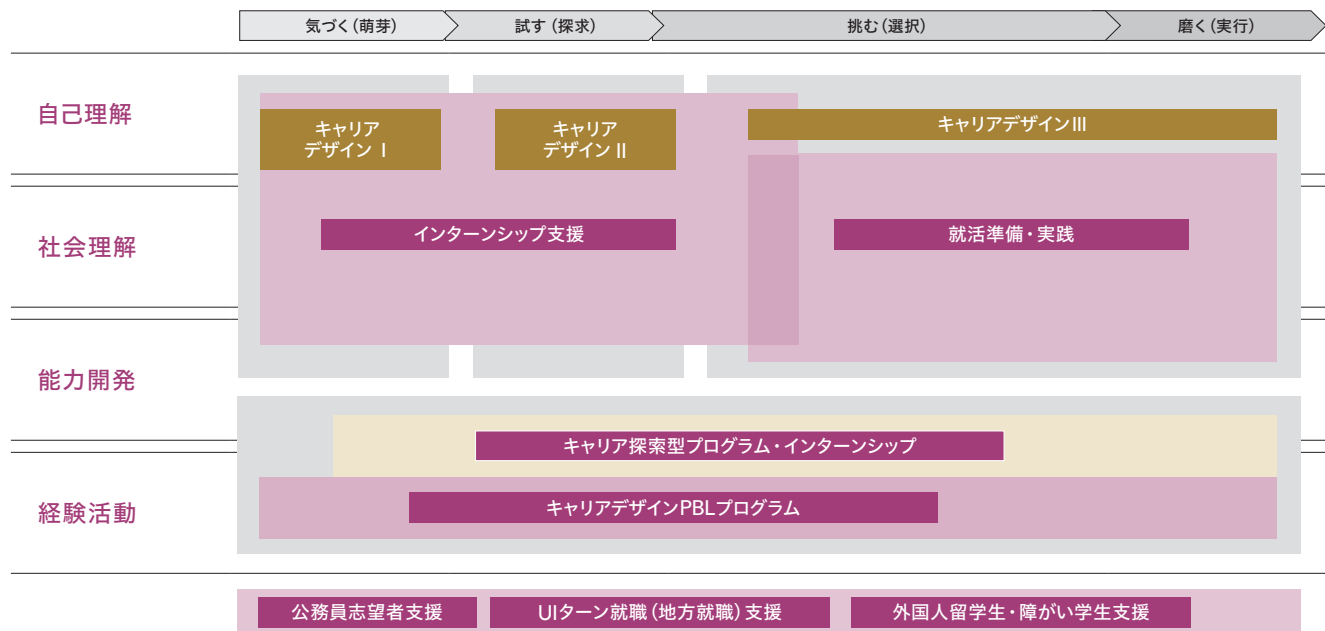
気づく（萌芽）　試す（探求）　挑む（選択）　磨く（実行）

自己理解

社会理解

能力開発

経験活動

キャリアデザインⅠ

キャリアデザインⅡ

キャリアデザインⅢ

インターンシップ支援

就活準備・実践

キャリア探索型プログラム・インターンシップ

キャリアデザインPBLプログラム

公務員志望者支援

UIターン就職（地方就職）支援

外国人留学生・障がい学生支援